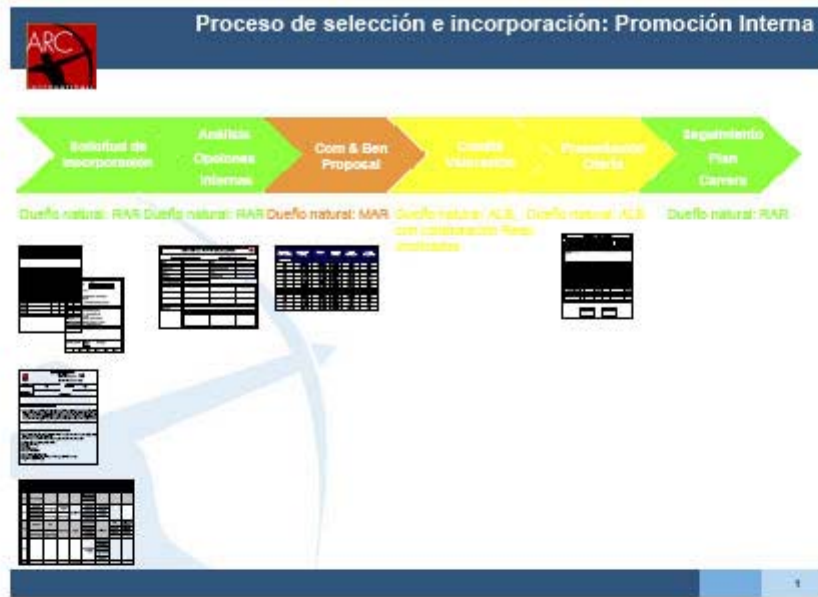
ARC

Proceso de selección e incorporación: Promoción Interna

Solicitud de incorporación

Análisis Opciones Internas

Com & Ben Proposal

Comité Valoración

Presentación Oferta

Seguimiento Plan Carrera

Dueño natural: RAR

Dueño natural: RAR

Dueño natural: MAR

Dueño natural: ALB, con colaboración Resp. implicados

Dueño natural: ALB

Dueño natural: RAR

1